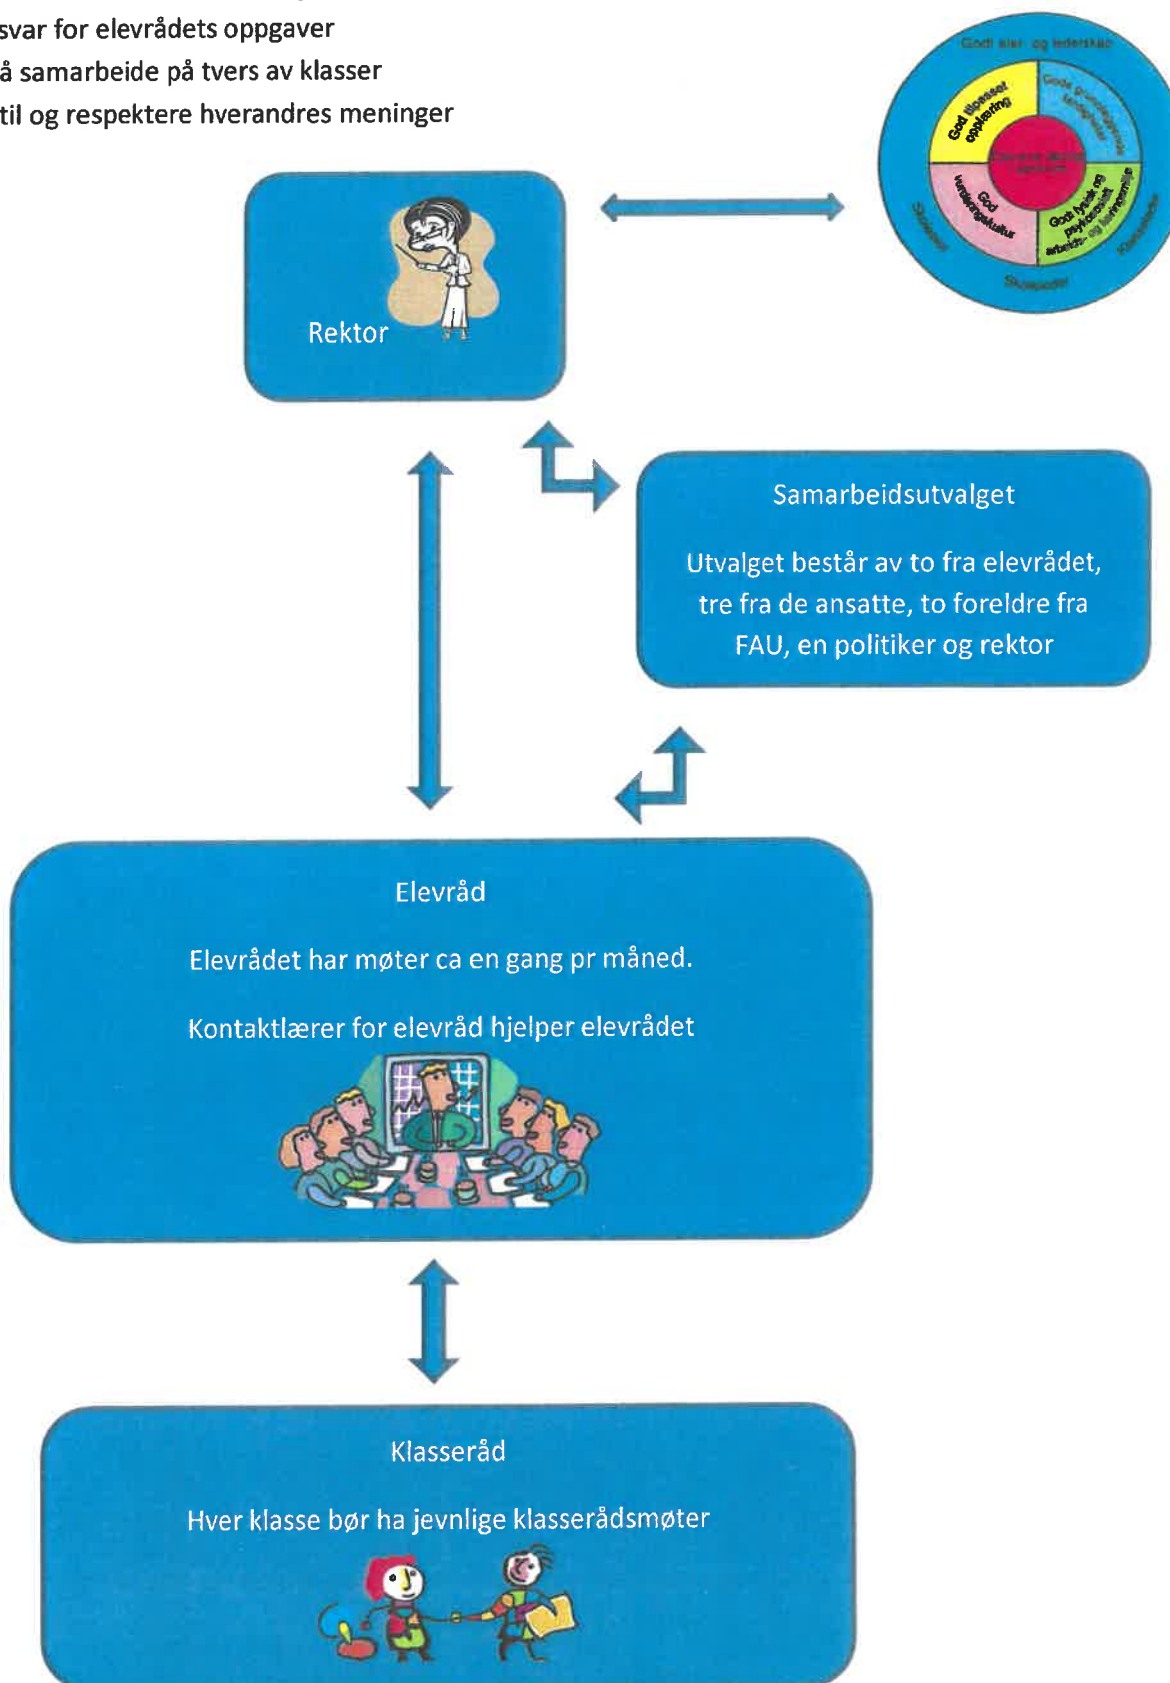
svar for elevrådets oppgaver
å samarbeide på tvers av klasser
til og respektere hverandres meninger

Godt eier- og lederskap

Gode pedagogiske fellesskap

God tilpasset opplæring

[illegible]

God handlingskultur

God fysisk og psykososialt arbeids- og læringsmiljø

Skoleeier

Skoleleder

Klasseleder

Rektor

Samarbeidsutvalget

Utvalget består av to fra elevrådet, tre fra de ansatte, to foreldre fra FAU, en politiker og rektor

Elevråd

Elevrådet har møter ca en gang pr måned.

Kontaktlærer for elevråd hjelper elevrådet

Klasseråd

Hver klasse bør ha jevnlige klasserådsmøter